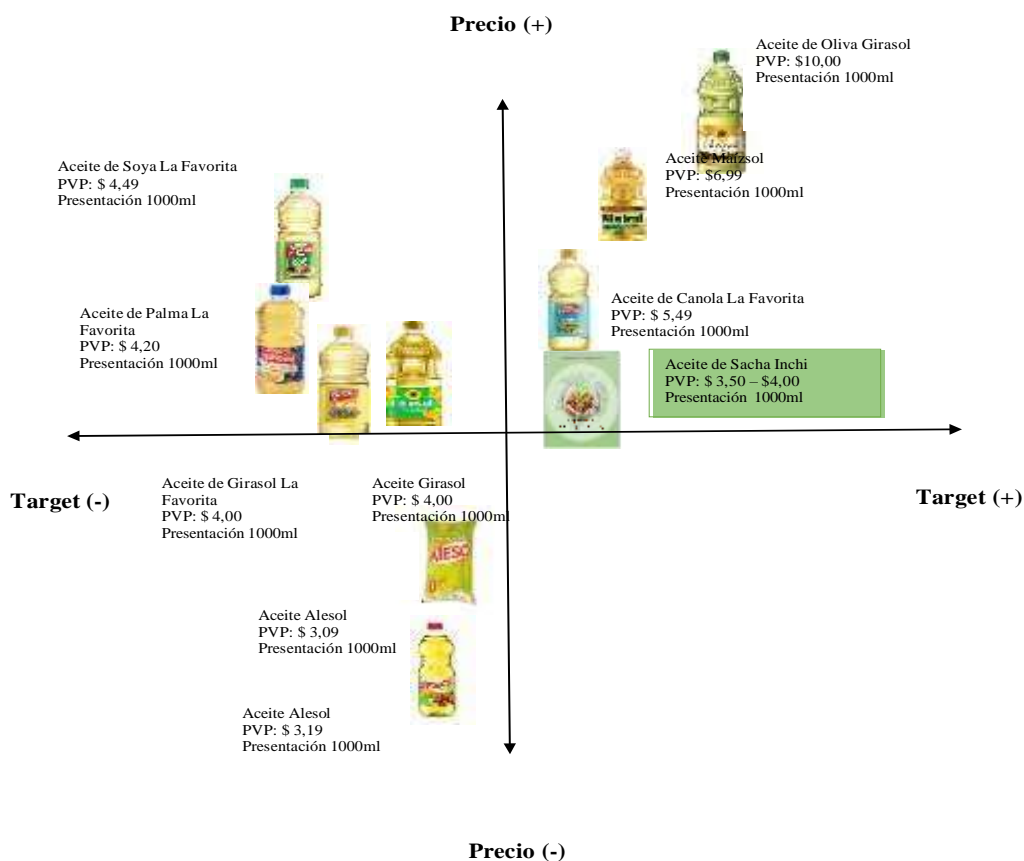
Precio (+)

Aceite de Oliva Girasol
PVP: $10,00
Presentación 1000ml

Aceite de Soya La Favorita
PVP: $ 4,49
Presentación 1000ml

Aceite Maizsol
PVP: $6,99
Presentación 1000ml

Aceite de Canola La Favorita
PVP: $ 5,49
Presentación 1000ml

Aceite de Palma La Favorita
PVP: $ 4,20
Presentación 1000ml

Aceite de Sacha Inchi
PVP: $ 3,50 – $4,00
Presentación 1000ml

Target (-)

Target (+)

Aceite de Girasol La Favorita
PVP: $ 4,00
Presentación 1000ml

Aceite Girasol
PVP: $ 4,00
Presentación 1000ml

Aceite Alesol
PVP: $ 3,09
Presentación 1000ml

Aceite Alesol
PVP: $ 3,19
Presentación 1000ml

Precio (-)